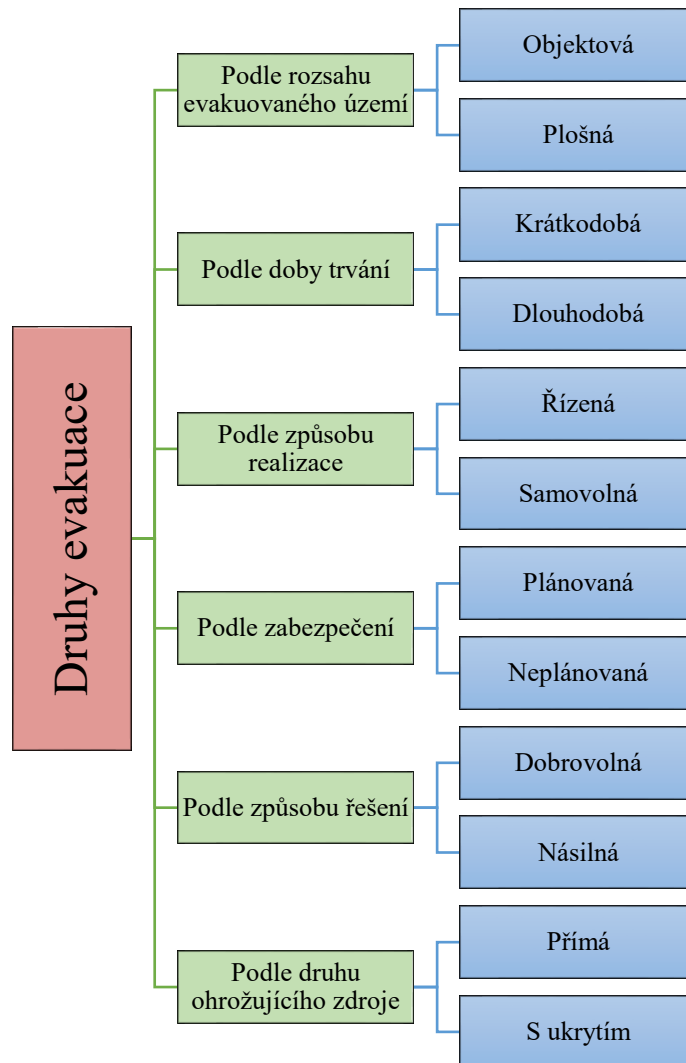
Druhy evakuace

Podle rozsahu evakuovaného území

Objektová

Plošná

Podle doby trvání

Krátkodobá

Dlouhodobá

Podle způsobu realizace

Řízená

Samovolná

Podle zabezpečení

Plánovaná

Neplánovaná

Podle způsobu řešení

Dobrovolná

Násilná

Podle druhu ohrožujícího zdroje

Přímá

S ukrytím